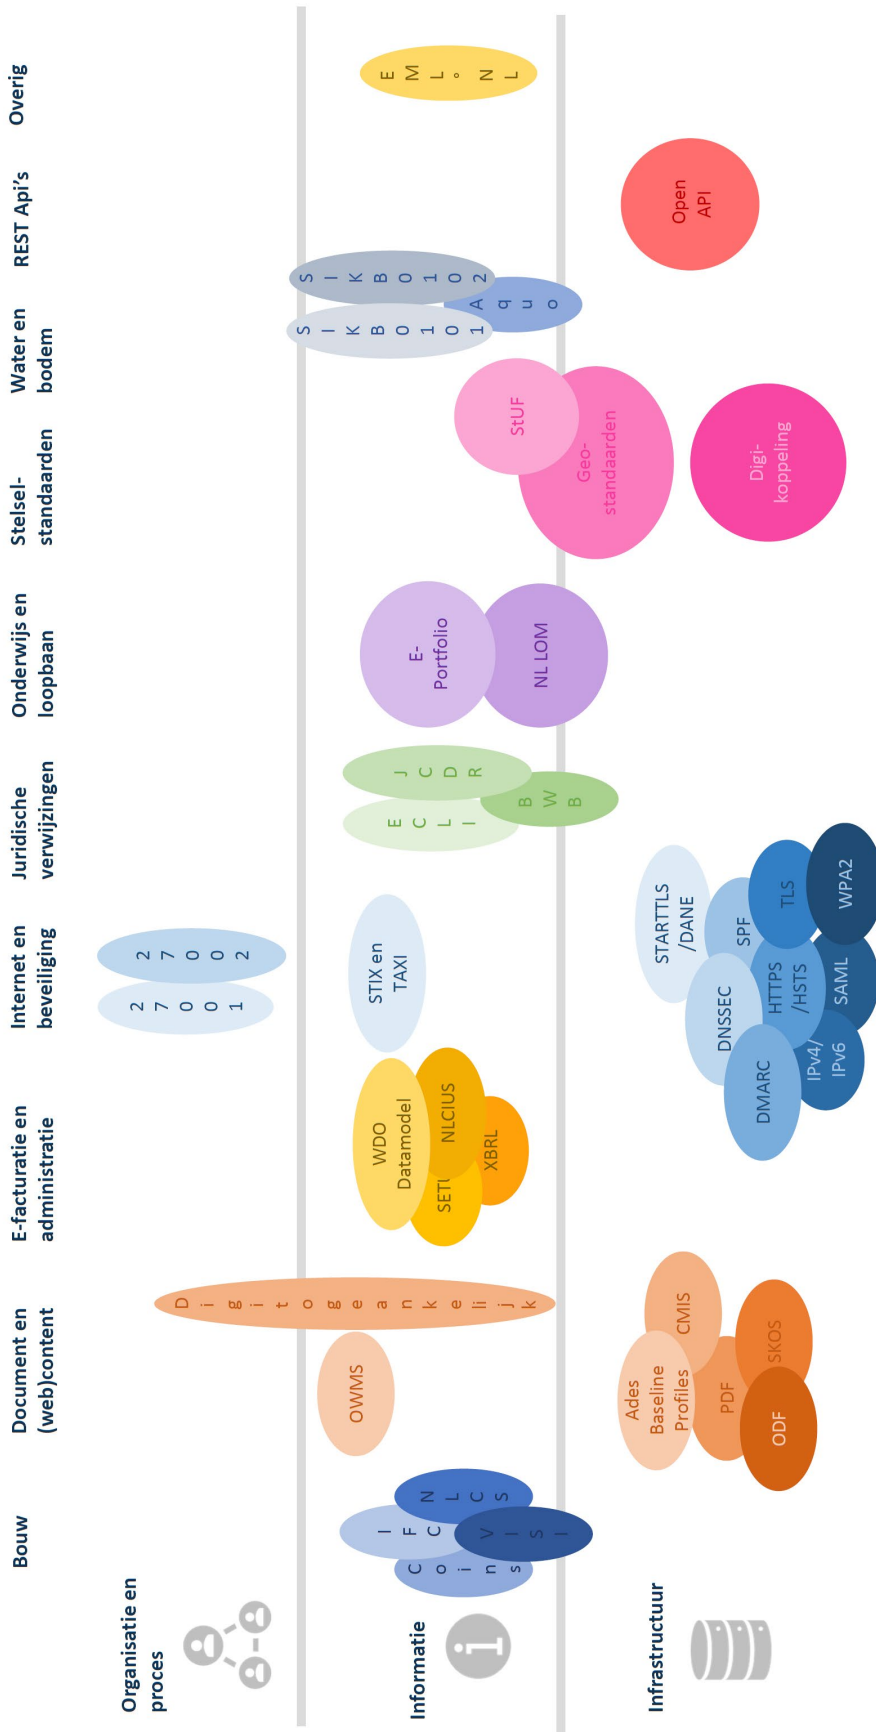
Organisatie en proces

Informatie

Infrastructuur

Bouw

Document en (web)content

E-facturatie en administratie

Internet en beveiliging

Juridische verwijzingen

Onderwijs en loopbaan

Stelsel-standaarden

Water en bodem

REST Api's

Overig

Coinsis

IFC

NLCS

VISI

OWMS

Digitoegankelijk

Ades Baseline Profiles

CMIS

PDF

SKOS

ODF

WDO Datamodel

NLCIUS

SETU

XBRL

27001

27002

STIX en TAXI

STARTTLS /DANE

SPF

TLS

WPA2

DNSSEC

HTTPS /HSTS

SAML

DMARC

IPv4/ IPv6

ECLI

JCDR

BWB

E-Portfolio

NL LOM

StUF

Geo-standaarden

Digi-koppeling

SIKB0101

SIKB0102

Aquo

Open API

EML_NL